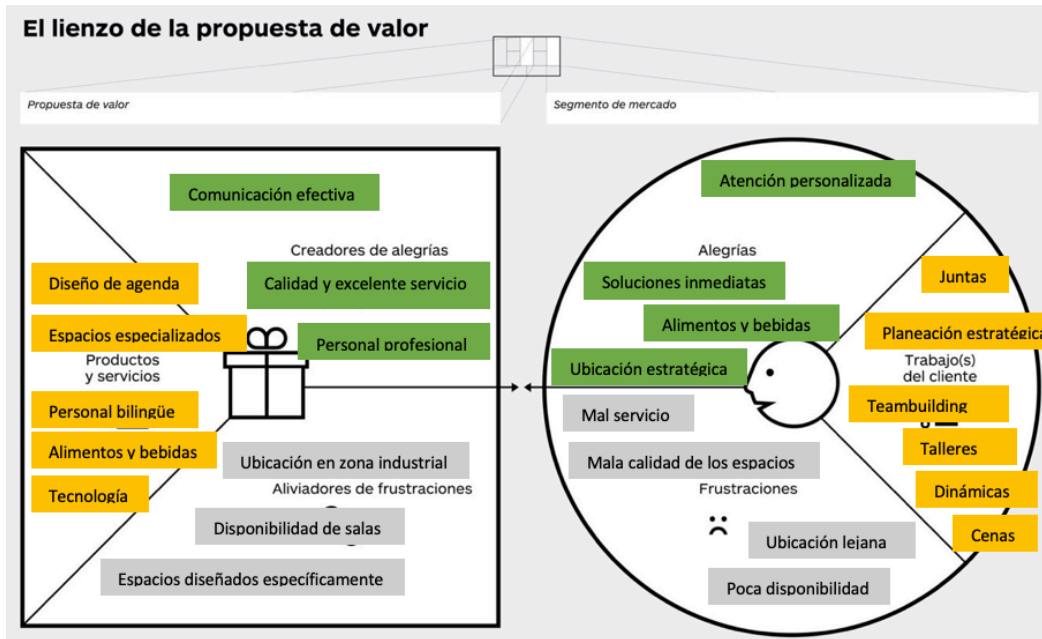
El lienzo de la propuesta de valor

Propuesta de valor

Segmento de mercado

Comunicación efectiva

Creadores de alegrías

Diseño de agenda

Calidad y excelente servicio

Espacios especializados

Personal profesional

Productos y servicios

Personal bilingüe

Alimentos y bebidas

Ubicación en zona industrial

Tecnología

Aliviadores de frustraciones

Disponibilidad de salas

Espacios diseñados específicamente

Atención personalizada

Alegrías

Soluciones inmediatas

Juntas

Alimentos y bebidas

Planeación estratégica

Ubicación estratégica

Trabajo(s) del cliente

Teambuilding

Mal servicio

Talleres

Mala calidad de los espacios

Frustraciones

Dinámicas

Cenas

Ubicación lejana

Poca disponibilidad